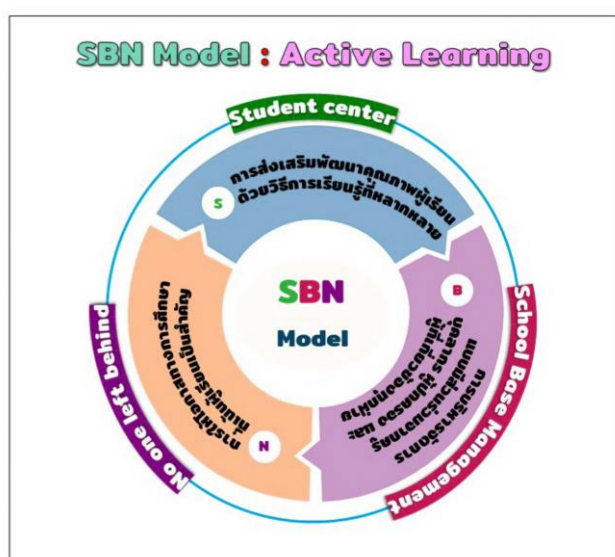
SBN Model : Active Learning

Student center

S

การส่งเสริมพัฒนาคุณภาพผู้เรียน ด้วยวิธีการเรียนรู้ที่หลากหลาย

SBN

Model

B

School Base Management

การบริหารจัดการ โดยใช้โรงเรียนเป็นฐาน และ การมีส่วนร่วมของทุกภาคส่วน

N

No one left behind

การให้โอกาสทางการศึกษา โดยถือผู้เรียนเป็นสำคัญ